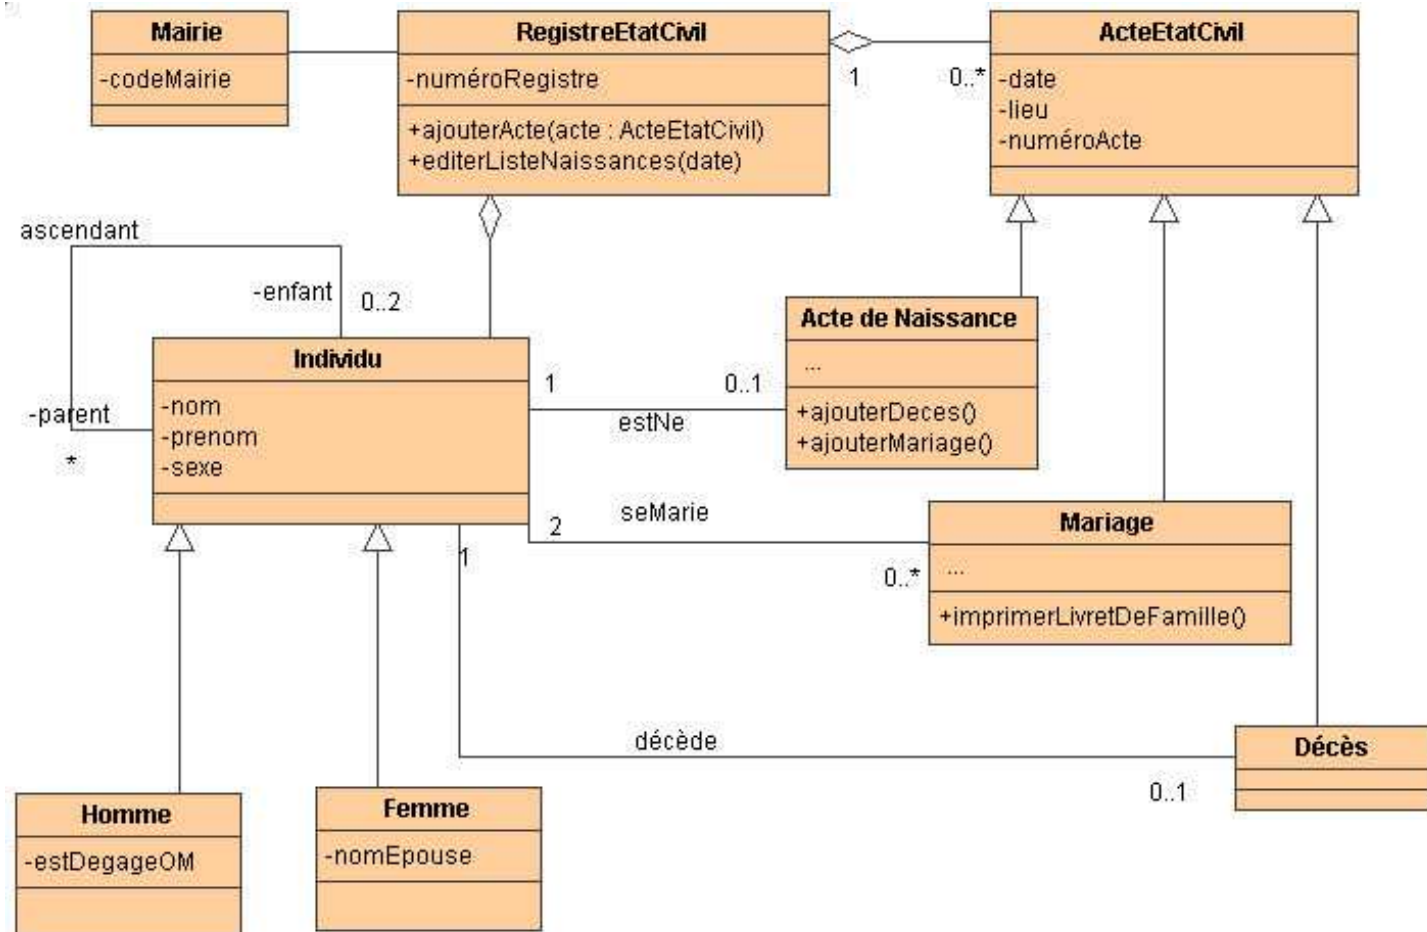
Mairie
-codeMairie

RegistreEtatCivil
-numéroRegistre
+ajouterActe(acte : ActeEtatCivil)
+editerListeNaissances(date)

1
0..*

ActeEtatCivil
-date
-lieu
-numéroActe

ascendant
-enfant
0..2
-parent
*

Individu
-nom
-prenom
-sexe

1
estNe
0..1

Acte de Naissance
...
+ajouterDeces()
+ajouterMariage()

2
seMarie
0..*

Mariage
...
+imprimerLivretDeFamille()

1
décède
0..1

Décès

Homme
-estDegageOM

Femme
-nomEpouse